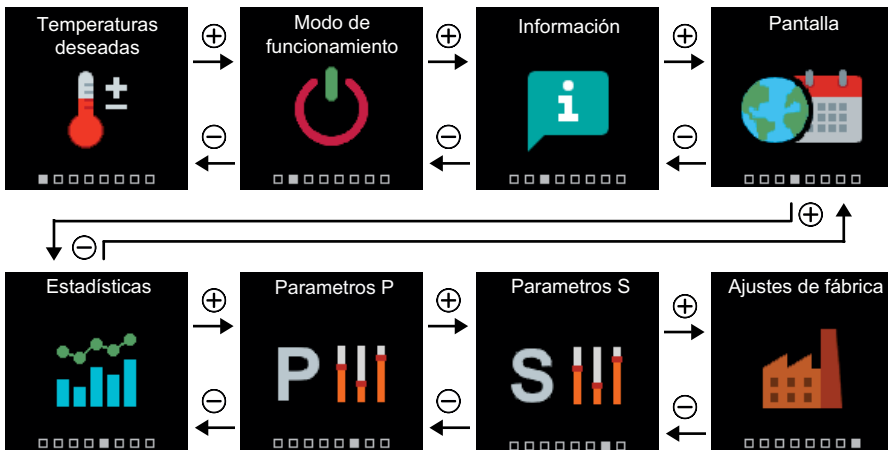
Temperaturas deseadas

$\oplus$

$\ominus$

Modo de funcionamiento

$\oplus$

$\ominus$

Información

$\oplus$

$\ominus$

Pantalla

$\oplus$

$\ominus$

Estadísticas

$\oplus$

$\ominus$

Parametros P

$\oplus$

$\ominus$

Parametros S

$\oplus$

$\ominus$

Ajustes de fábrica